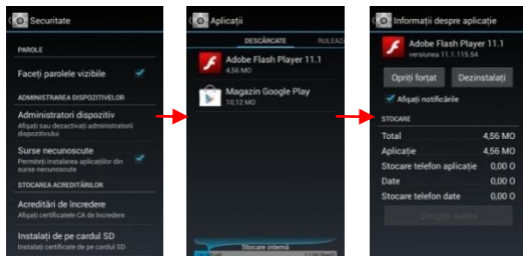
Securitate

PAROLE

Faceți parolele vizibile

ADMINISTRAREA DISPOZITIVELOR

Administratori dispozitiv
Afișați sau dezactivați administratorii dispozitivului

Surse necunoscute
Permiteți instalarea aplicațiilor din surse necunoscute

STOCAREA ACREDITĂRILOR

Acreditări de încredere
Afișați certificatele CA de încredere

Instalați de pe cardul SD
Instalați certificate de pe cardul SD

Aplicații

DESCĂRCATE RULEAZ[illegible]

Adobe Flash Player 11.1
4,56 MO

Magazin Google Play
10,12 MO

Stocare internă

Informații despre aplicație

Adobe Flash Player 11.1
versiunea 11.1.115.54

Opriți forțat
Dezinstalați

Afișați notificările

STOCARE

| | |
|---|---|
| Total | 4,56 MO |
| Aplicație | 4,56 MO |
| Stocare telefon aplicație | 0,00 O |
| Date | 0,00 O |
| Stocare telefon date | 0,00 O |

Ștergeți datele